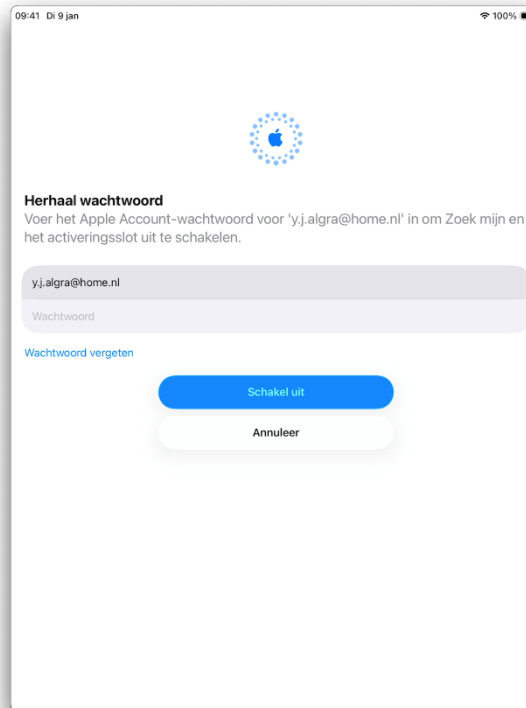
09:41 Di 9 jan
100%

Herhaal wachtwoord
Voer het Apple Account-wachtwoord voor 'y.j.algra@home.nl' in om Zoek mijn en het activeringsslot uit te schakelen.

y.j.algra@home.nl
Wachtwoord

Wachtwoord vergeten

Schakel uit
Annuleer